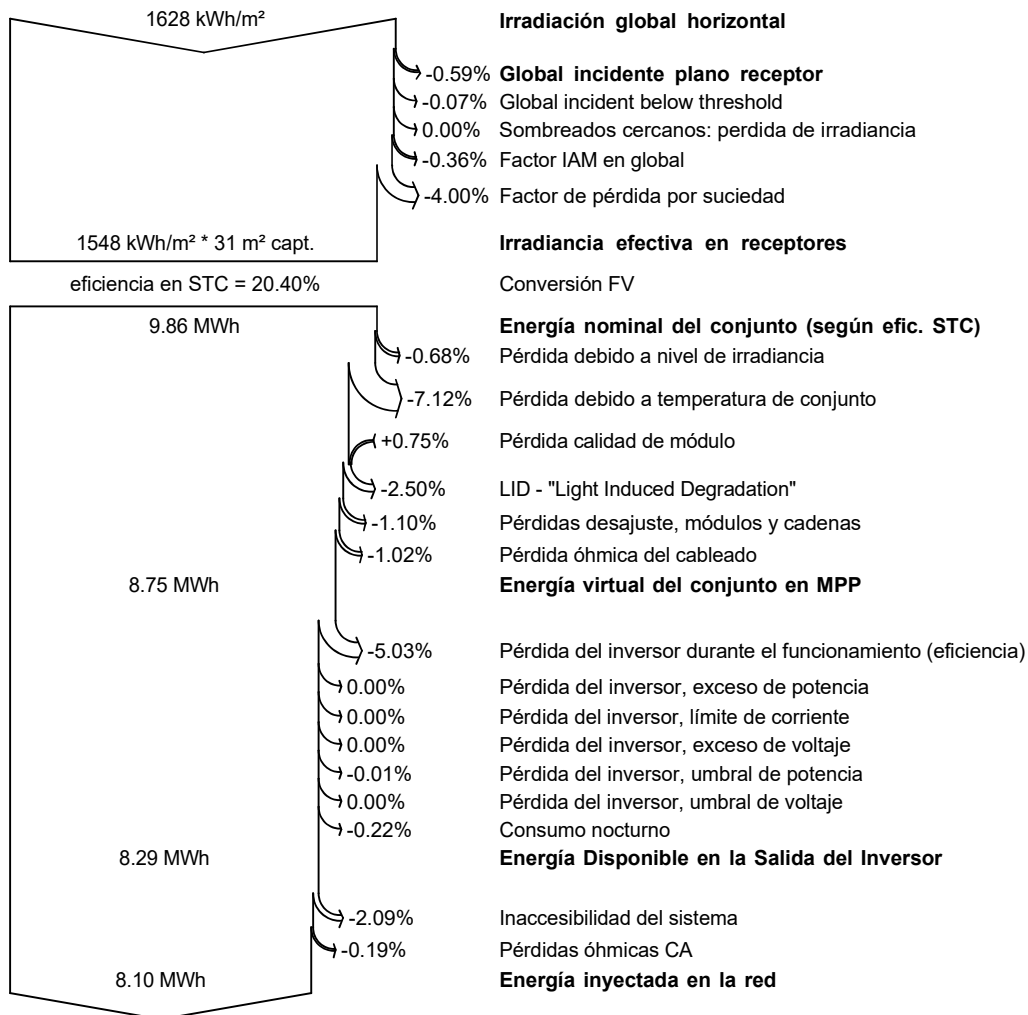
1628 kWh/m²

**Irradiación global horizontal**

-0.59% **Global incidente plano receptor**
-0.07% Global incident below threshold
0.00% Sombreados cercanos: perdida de irradiancia
-0.36% Factor IAM en global
-4.00% Factor de pérdida por suciedad

1548 kWh/m² * 31 m² capt. **Irradiancia efectiva en receptores**

eficiencia en STC = 20.40% Conversión FV

9.86 MWh **Energía nominal del conjunto (según efic. STC)**
-0.68% Pérdida debido a nivel de irradiancia
-7.12% Pérdida debido a temperatura de conjunto
+0.75% Pérdida calidad de módulo
-2.50% LID - "Light Induced Degradation"
-1.10% Pérdidas desajuste, módulos y cadenas
-1.02% Pérdida óhmica del cableado

8.75 MWh **Energía virtual del conjunto en MPP**

-5.03% Pérdida del inversor durante el funcionamiento (eficiencia)
0.00% Pérdida del inversor, exceso de potencia
0.00% Pérdida del inversor, límite de corriente
0.00% Pérdida del inversor, exceso de voltaje
-0.01% Pérdida del inversor, umbral de potencia
0.00% Pérdida del inversor, umbral de voltaje
-0.22% Consumo nocturno

8.29 MWh **Energía Disponible en la Salida del Inversor**

-2.09% Inaccesibilidad del sistema
-0.19% Pérdidas óhmicas CA

8.10 MWh **Energía inyectada en la red**